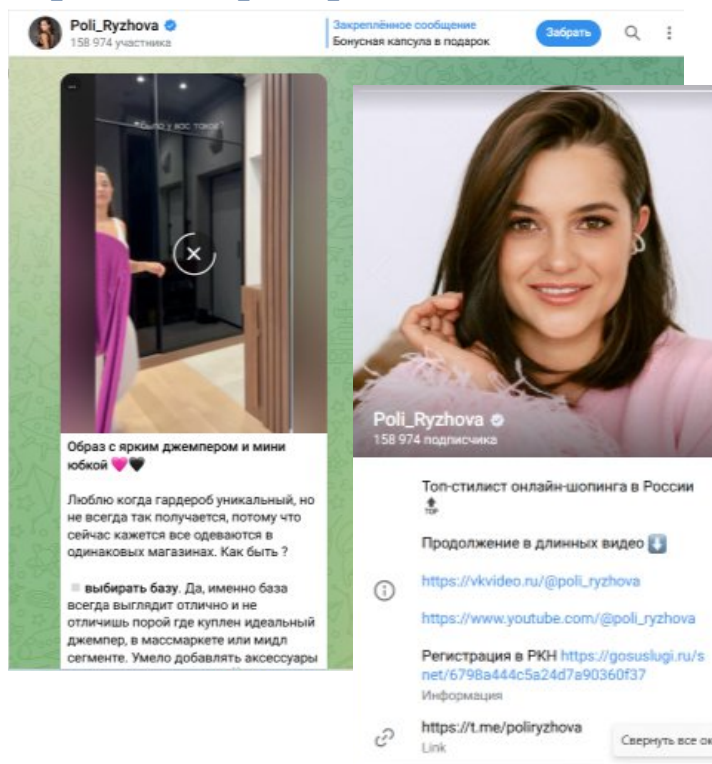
Poli_Ryzhova
158 974 участника

Закреплённое сообщение
Бонусная капсула в подарок

Забрать

Было у вас такое?

Образ с ярким джемпером и мини юбкой 💗🖤

Люблю когда гардероб уникальный, но не всегда так получается, потому что сейчас кажется все одеваются в одинаковых магазинах. Как быть ?

▫️ выбирать базу. Да, именно база всегда выглядит отлично и не отличишь порой где куплен идеальный джемпер, в массмаркете или мидл сегменте. Умело добавлять аксессуары

Poli_Ryzhova
158 974 подписчика

Топ-стилист онлайн-шопинга в России 🔝

Продолжение в длинных видео ⬇️

https://vkvideo.ru/@poli_ryzhova

https://www.youtube.com/@poli_ryzhova

Регистрация в РКН https://gosuslugi.ru/snet/6798a444c5a24d7a90360f37
Информация

https://t.me/poliryzhova
Link

Свернуть все ок